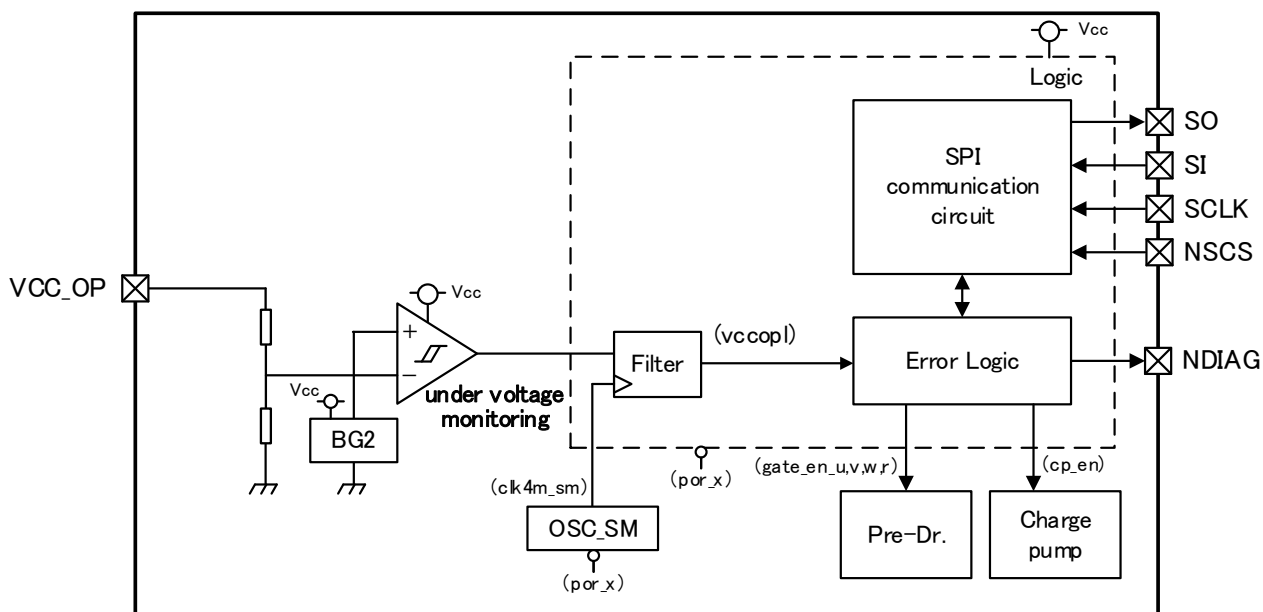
Vcc
Logic
SO
SI
SCLK
NSCS
SPI communication circuit
VCC_OP
Vcc
+
−
Filter
(vccopl)
Error Logic
NDIAG
Vcc
BG2
under voltage monitoring
(por_x)
(gate_en_u,v,w,r)
(cp_en)
(clk4m_sm)
OSC_SM
(por_x)
Pre-Dr.
Charge pump